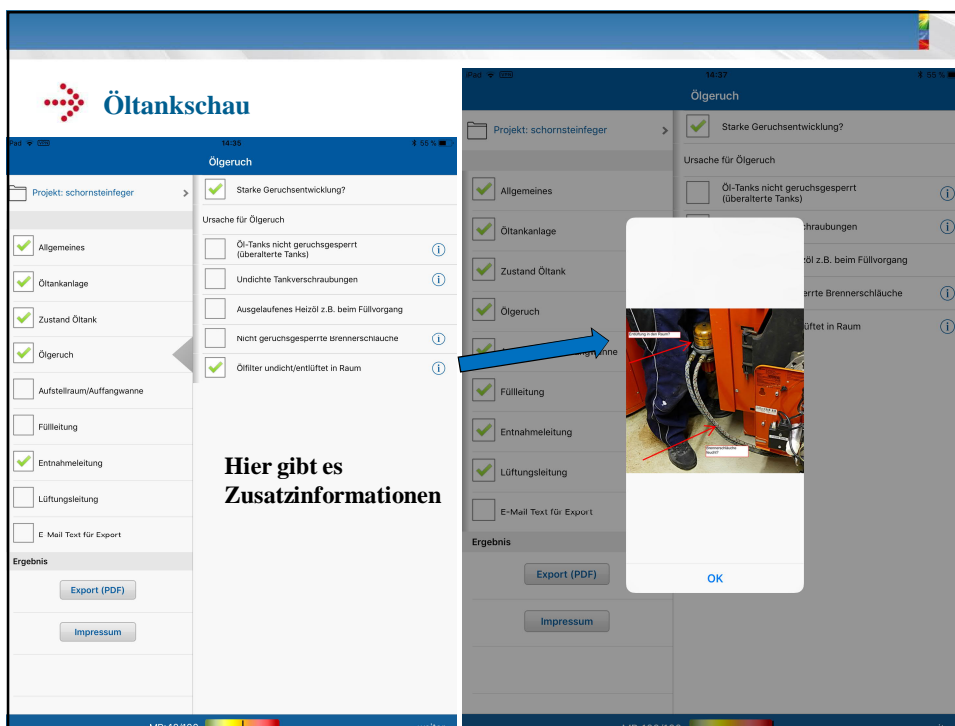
Öltankschau

iPad 14:35 55 %

Ölgeruch

Projekt: schornsteinfeger

Allgemeines

Öltankanlage

Zustand Öltank

Ölgeruch

Aufstellraum/Auffangwanne

Füllleitung

Entnahmeleitung

Lüftungsleitung

E Mail Text für Export

Ergebnis

Export (PDF)

Impressum

Starke Geruchsentwicklung?

Ursache für Ölgeruch

Öl-Tanks nicht geruchsgesperrt (überalterte Tanks)

Undichte Tankverschraubungen

Ausgelaufenes Heizöl z.B. beim Füllvorgang

Nicht geruchsgesperrte Brennerschläuche

Ölfilter undicht/entlüftet in Raum

Hier gibt es Zusatzinformationen

iPad 14:37 55 %

Ölgeruch

Projekt: schornsteinfeger

Allgemeines

Öltankanlage

Zustand Öltank

Ölgeruch

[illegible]gswanne

Füllleitung

Entnahmeleitung

Lüftungsleitung

E-Mail Text für Export

Ergebnis

Export (PDF)

Impressum

Starke Geruchsentwicklung?

Ursache für Ölgeruch

Öl-Tanks nicht geruchsgesperrt (überalterte Tanks)

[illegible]chraubungen

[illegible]zöl z.B. beim Füllvorgang

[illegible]rrte Brennerschläuche

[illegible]üftet in Raum

Entlüftung in den Raum?

Brennerschläuche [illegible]

OK